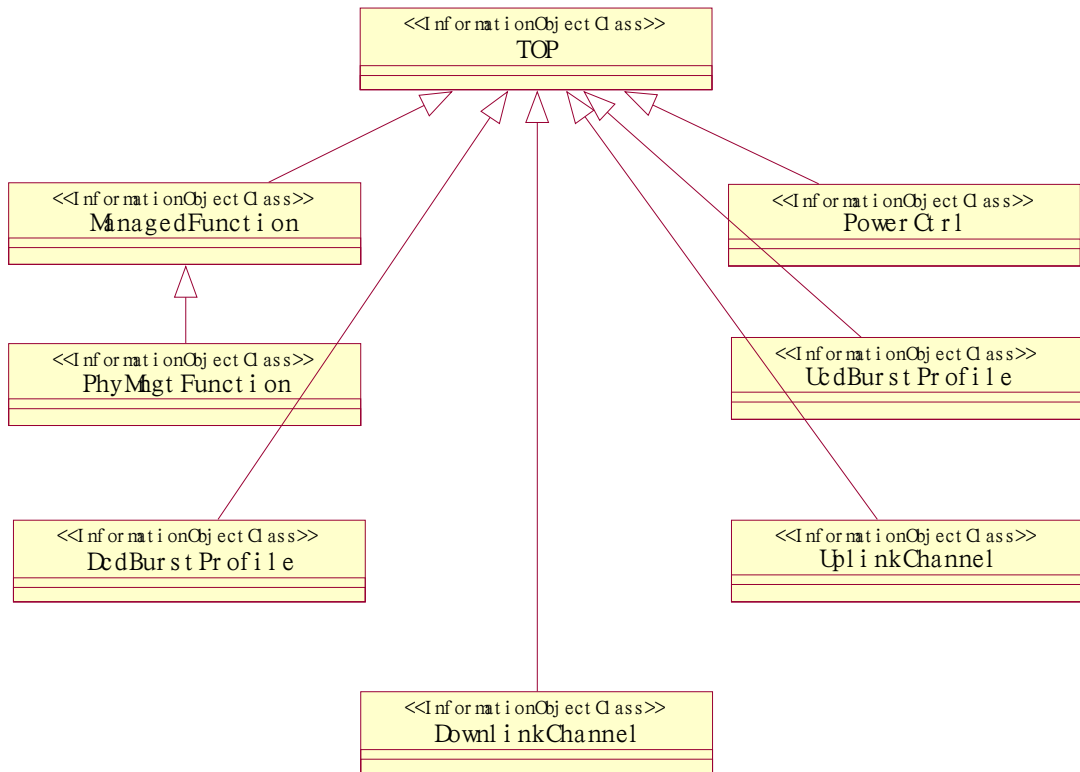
<<InformationObjectClass>>
TOP

<<InformationObjectClass>>
ManagedFunction

<<InformationObjectClass>>
PowerCtrl

<<InformationObjectClass>>
PhyMngtFunction

<<InformationObjectClass>>
UcdBurstProfile

<<InformationObjectClass>>
DcdBurstProfile

<<InformationObjectClass>>
UplinkChannel

<<InformationObjectClass>>
DownlinkChannel